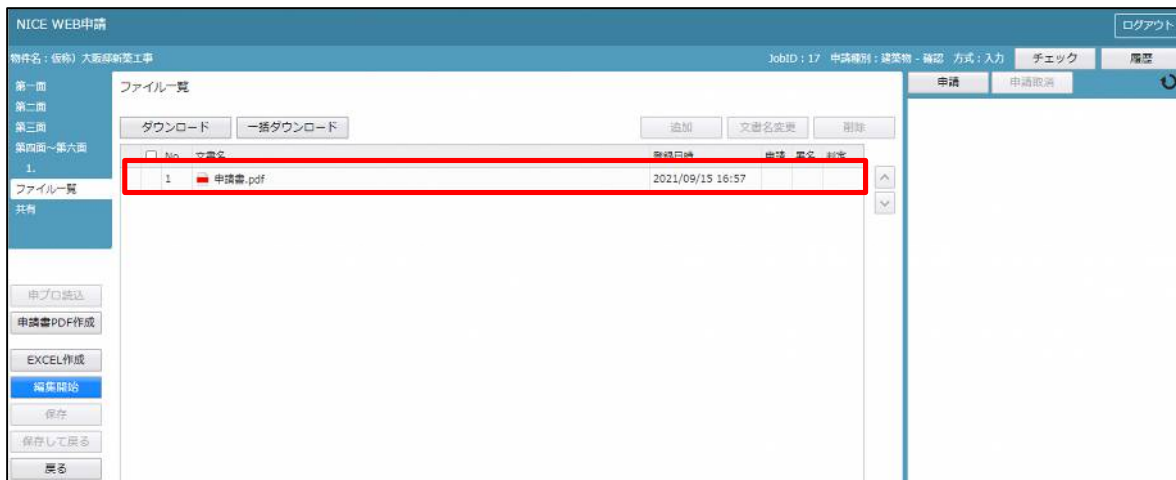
NICE WEB申請

ログアウト

物件名：(仮称) 大阪邸新築工事

JobID：17 申請種別：建築物 - 確認 方式：入力

チェック

履歴

第一面
第二面
第三面
第四面～第六面
1.
ファイル一覧
共有

ファイル一覧

ダウンロード

一括ダウンロード

追加

文書名変更

削除

| | No | 文書名 | 登録日時 | 申請 | 署名 | 副本 |
|---|---|---|---|---|---|---|
| | 1 | 申請書.pdf | 2021/09/15 16:57 | | | |

申請

申請取消

申プロ読込

申請書PDF作成

EXCEL作成

編集開始

保存

保存して戻る

戻る